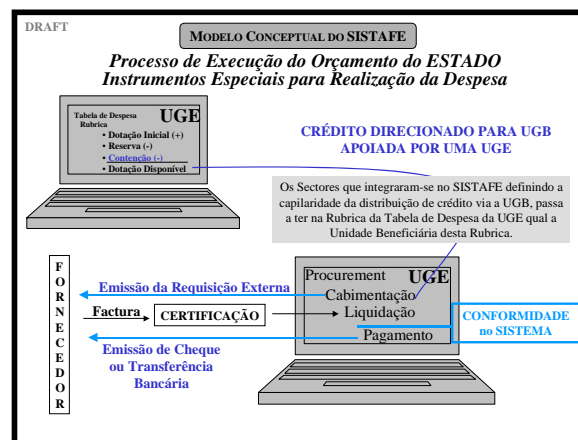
DRAFT

MODELO CONCEPTUAL DO SISTAFE

Processo de Execução do Orçamento do ESTADO
Instrumentos Especiais para Realização da Despesa

Tabela de Despesa
Rubrica
UGE
• Dotação Inicial (+)
• Reserva (-)
• Contenção (-)
• Dotação Disponível

CRÉDITO DIRECIONADO PARA UGB APOIADA POR UMA UGE

Os Sectores que integraram-se no SISTAFE definindo a capilaridade da distribuição de crédito via a UGB, passa a ter na Rubrica da Tabela de Despesa da UGE qual a Unidade Beneficiária desta Rubrica.

F
O
R
N
E
C
E
D
O
R

Emissão da Requisição Externa

Factura

CERTIFICAÇÃO

Emissão de Cheque ou Transferência Bancária

Procurement
UGE
Cabimentação
Liquidação
Pagamento

CONFORMIDADE no SISTEMA